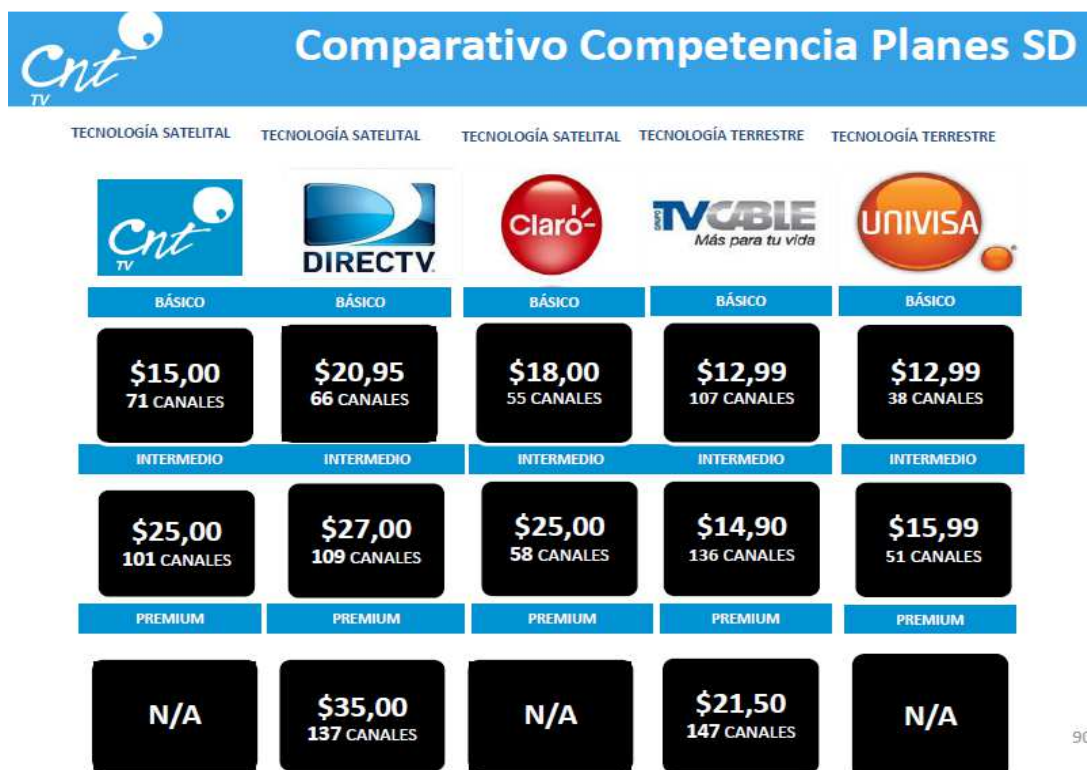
Cnt TV

Comparativo Competencia Planes SD

| TECNOLOGÍA SATELITAL | TECNOLOGÍA SATELITAL | TECNOLOGÍA SATELITAL | TECNOLOGÍA TERRESTRE | TECNOLOGÍA TERRESTRE |
|---|---|---|---|---|
| Cnt TV | DIRECTV | Claro | TVCABLE Grupo Más para tu vida | UNIVISA |
| BÁSICO | BÁSICO | BÁSICO | BÁSICO | BÁSICO |
| \$15,00 71 CANALES | \$20,95 66 CANALES | \$18,00 55 CANALES | \$12,99 107 CANALES | \$12,99 38 CANALES |
| INTERMEDIO | INTERMEDIO | INTERMEDIO | INTERMEDIO | INTERMEDIO |
| \$25,00 101 CANALES | \$27,00 109 CANALES | \$25,00 58 CANALES | \$14,90 136 CANALES | \$15,99 51 CANALES |
| PREMIUM | PREMIUM | PREMIUM | PREMIUM | PREMIUM |
| N/A | \$35,00 137 CANALES | N/A | \$21,50 147 CANALES | N/A |

90